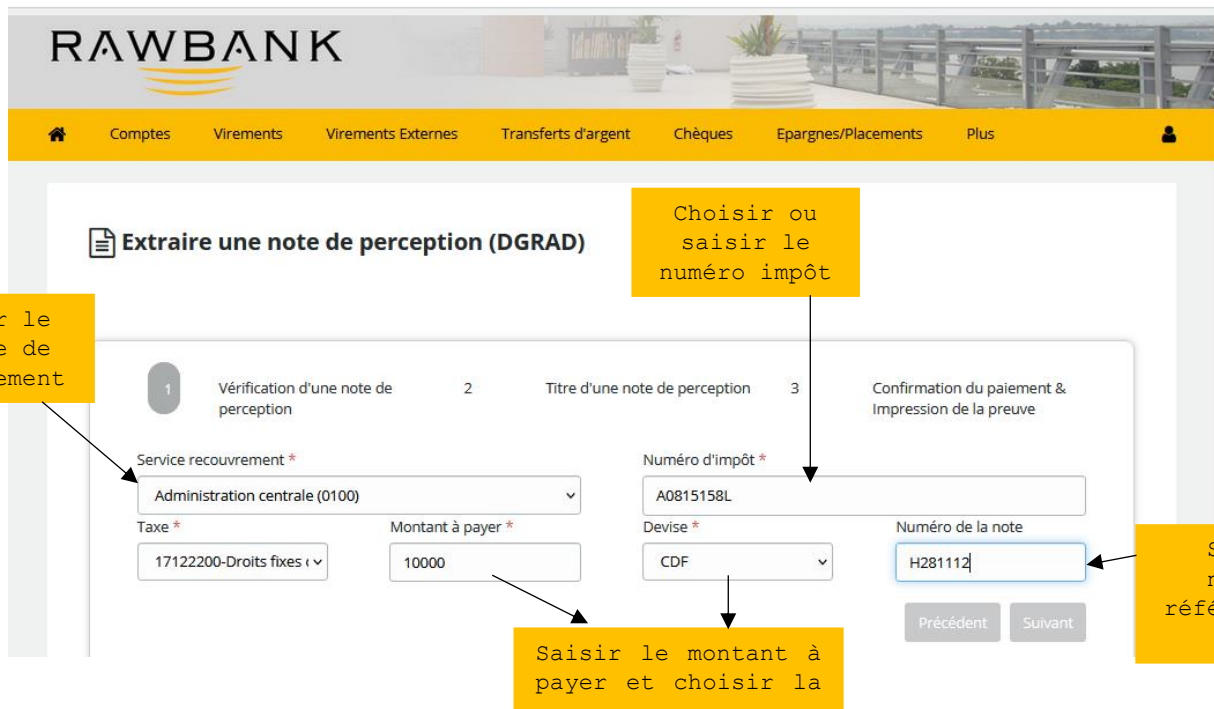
RAWBANK

Comptes Virements Virements Externes Transferts d'argent Chèques Epargnes/Placements Plus

Extraire une note de perception (DGRAD)

Choisir ou saisir le numéro impôt

r le
e de
ement

1 Vérification d'une note de perception
2 Titre d'une note de perception
3 Confirmation du paiement & Impression de la preuve

Service recouvrement *
Administration centrale (0100)

Numéro d'impôt *
A0815158L

Taxe *
17122200-Droits fixes (

Montant à payer *
10000

Devise *
CDF

Numéro de la note
H281112

S
n
réf

Précédent Suivant

Saisir le montant à payer et choisir la